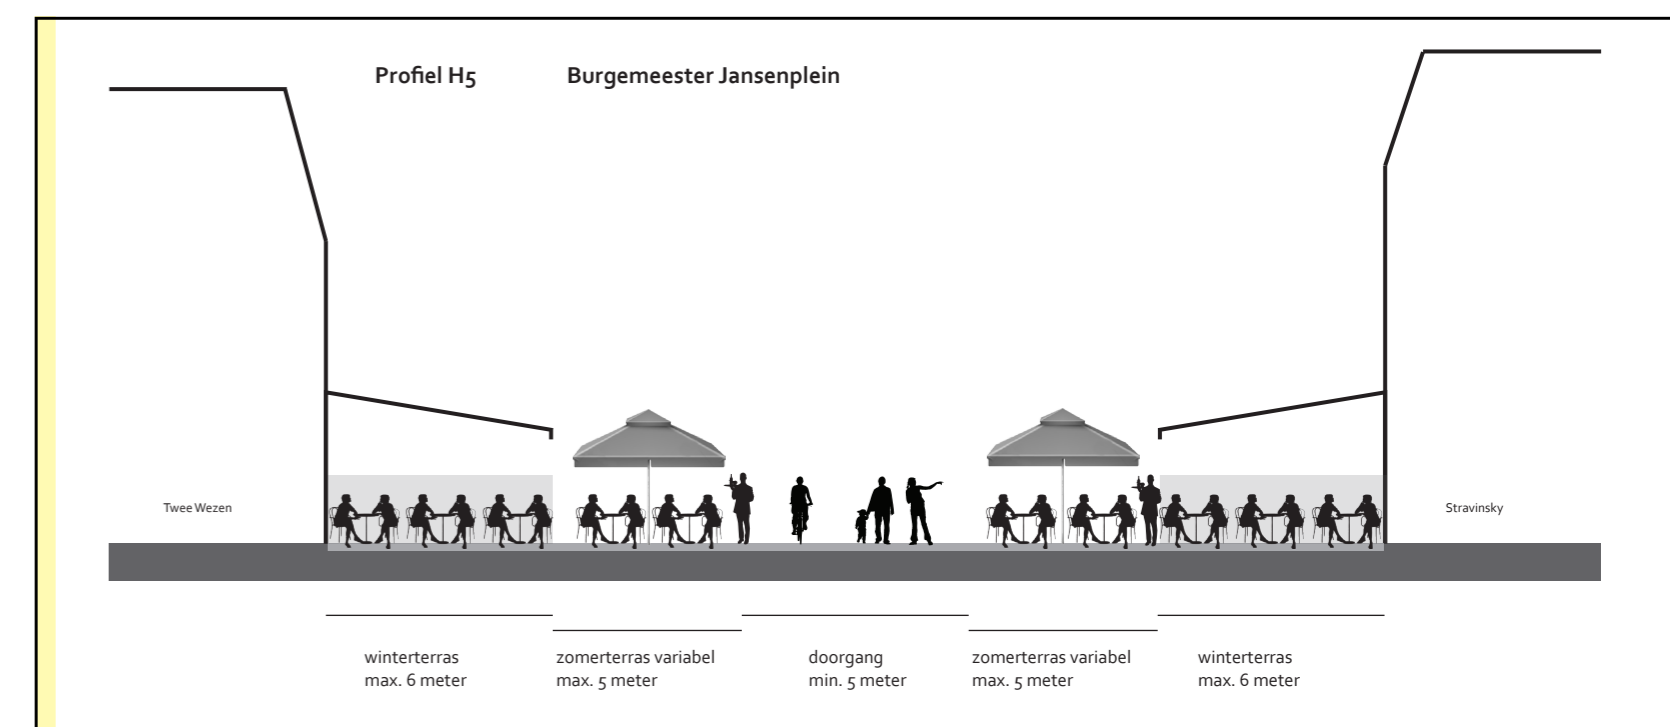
Profiel H5 Burgemeester Jansenplein

Twee Wezen

Stravinsky

winterterras
max. 6 meter

zomerterras variabel
max. 5 meter

doorgang
min. 5 meter

zomerterras variabel
max. 5 meter

winterterras
max. 6 meter